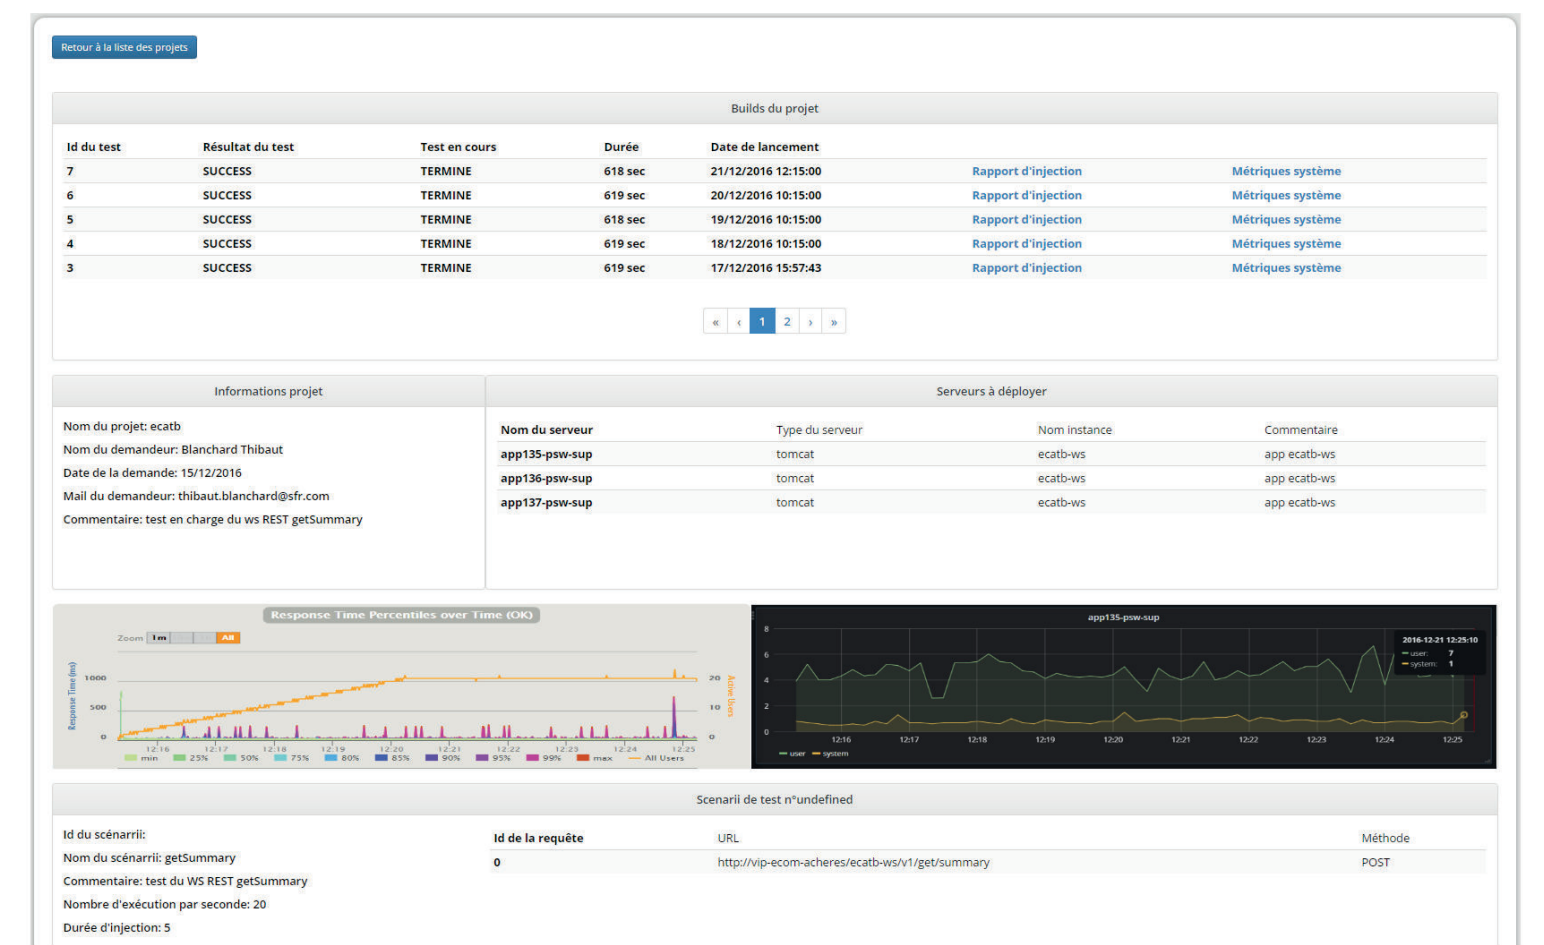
Retour à la liste des projets

Builds du projet

| Id du test | Résultat du test | Test en cours | Durée | Date de lancement | | |
|---|---|---|---|---|---|---|
| 7 | SUCCESS | TERMINE | 618 sec | 21/12/2016 12:15:00 | Rapport d'injection | Métriques système |
| 6 | SUCCESS | TERMINE | 619 sec | 20/12/2016 10:15:00 | Rapport d'injection | Métriques système |
| 5 | SUCCESS | TERMINE | 618 sec | 19/12/2016 10:15:00 | Rapport d'injection | Métriques système |
| 4 | SUCCESS | TERMINE | 619 sec | 18/12/2016 10:15:00 | Rapport d'injection | Métriques système |
| 3 | SUCCESS | TERMINE | 619 sec | 17/12/2016 15:57:43 | Rapport d'injection | Métriques système |

« ‹ 1 2 › »

Informations projet

Nom du projet: ecatb

Nom du demandeur: Blanchard Thibaut

Date de la demande: 15/12/2016

Mail du demandeur: thibaut.blanchard@sfr.com

Commentaire: test en charge du ws REST getSummary

Serveurs à déployer

| Nom du serveur | Type du serveur | Nom instance | Commentaire |
|---|---|---|---|
| app135-psw-sup | tomcat | ecatb-ws | app ecatb-ws |
| app136-psw-sup | tomcat | ecatb-ws | app ecatb-ws |
| app137-psw-sup | tomcat | ecatb-ws | app ecatb-ws |

Response Time Percentiles over Time (OK)

Zoom 1m All

Response Time (ms)

1000 500 0

20 10 0

Active Users

12:16 12:17 12:18 12:19 12:20 12:21 12:22 12:23 12:24 12:25

min 25% 50% 75% 80% 85% 90% 95% 99% max All Users

app135-psw-sup

8 6 4 2 0

2016-12-21 12:25:10
user: 7
system: 1

12:16 12:17 12:18 12:19 12:20 12:21 12:22 12:23 12:24 12:25

user system

Scenarii de test n°undefined

Id du scénarrii:

Nom du scénarrii: getSummary

Commentaire: test du WS REST getSummary

Nombre d'exécution par seconde: 20

Durée d'injection: 5

| Id de la requête | URL | Méthode |
|---|---|---|
| 0 | http://vip-ecom-acheres/ecatb-ws/v1/get/summary | POST |